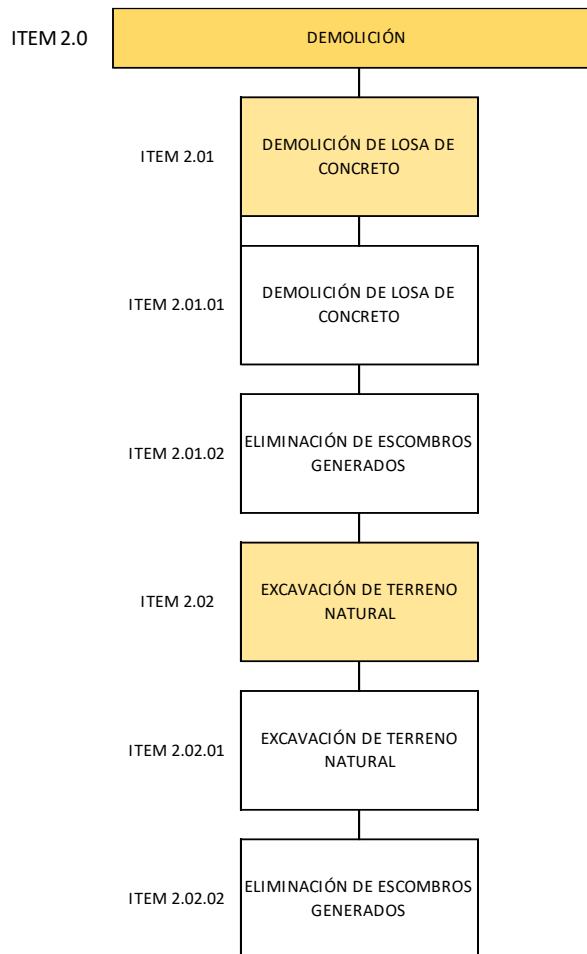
ITEM 2.0
DEMOLICIÓN

ITEM 2.01
DEMOLICIÓN DE LOSA DE CONCRETO

ITEM 2.01.01
DEMOLICIÓN DE LOSA DE CONCRETO

ITEM 2.01.02
ELIMINACIÓN DE ESCOMBROS GENERADOS

ITEM 2.02
EXCAVACIÓN DE TERRENO NATURAL

ITEM 2.02.01
EXCAVACIÓN DE TERRENO NATURAL

ITEM 2.02.02
ELIMINACIÓN DE ESCOMBROS GENERADOS